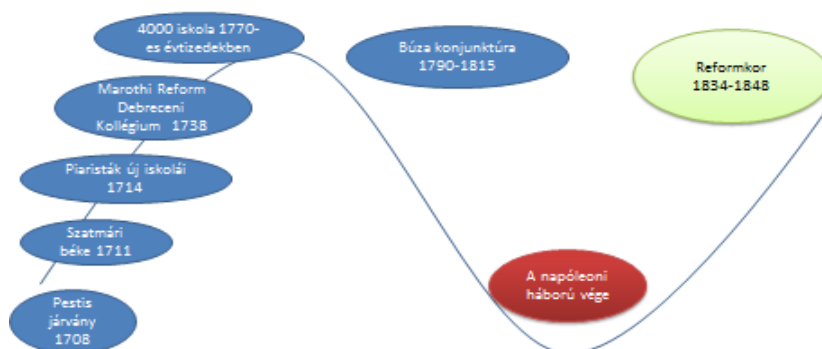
4000 iskola 1770-es évtizedekben

Búza konjunktúra 1790-1815

Reformkor 1834-1848

Marothi Reform Debreceni Kollégium 1738

Piaristák új iskolái 1714

Szatmári béke 1711

A napóleoni háború vége

Pestis járvány 1708